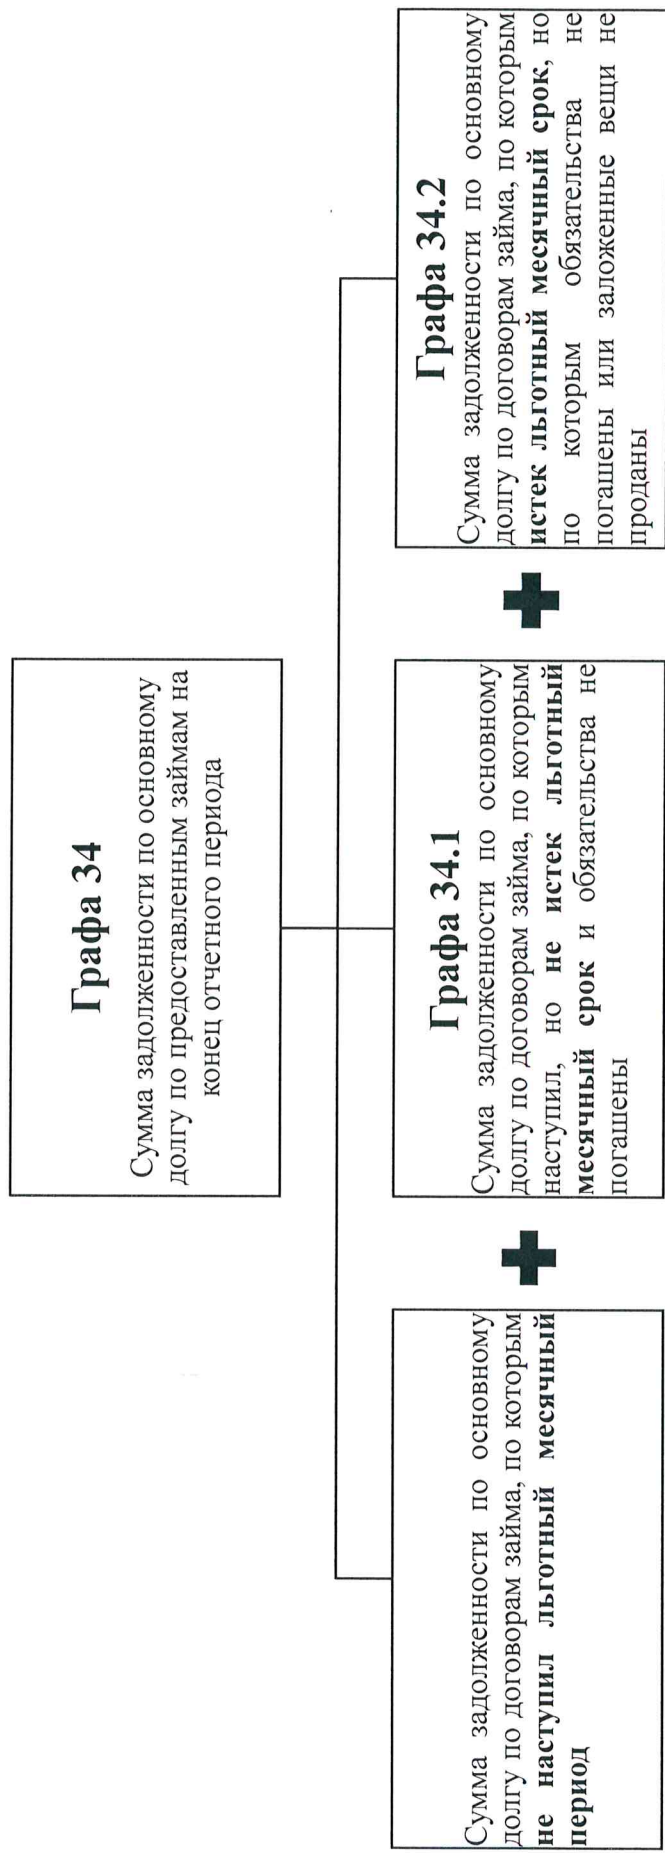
Графа 34

Сумма задолженности по основному долгу по предоставленным займам на конец отчетного периода

Сумма задолженности по основному долгу по договорам займа, по которым не наступил льготный месячный период

Графа 34.1

Сумма задолженности по основному долгу по договорам займа, по которым наступил, но не истек льготный месячный срок и обязательства не погашены

Графа 34.2

Сумма задолженности по основному долгу по договорам займа, по которым истек льготный месячный срок, но по которым обязательства не погашены или заложенные вещи не проданы